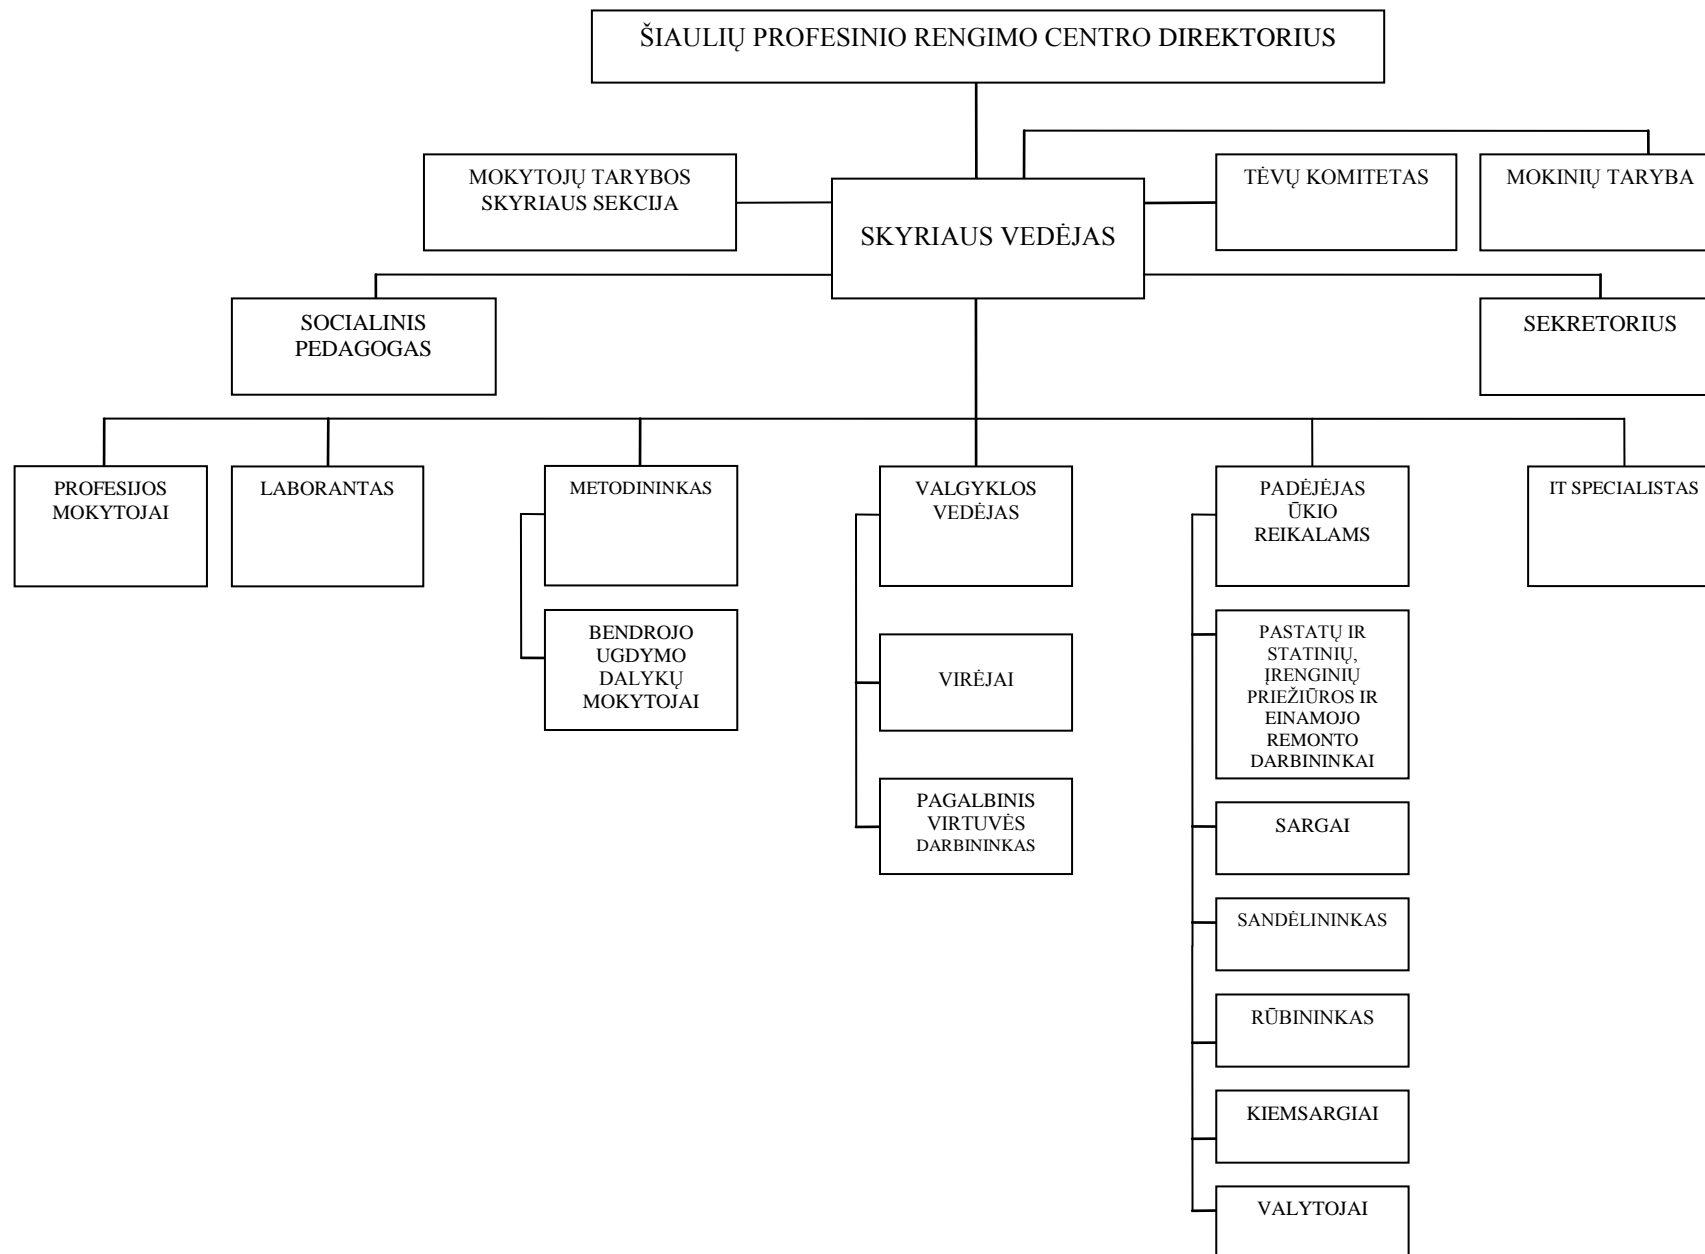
ŠIAULIŲ PROFESINIO RENGIMO CENTRO DIREKTORIUS

MOKYTOJŲ TARYBOS SKYRIAUS SEKCIJA

SKYRIAUS VEDĖJAS

TĖVŲ KOMITETAS

MOKINIŲ TARYBA

SOCIALINIS PEDAGOGAS

SEKRETORIUS

PROFESIJOS MOKYTOJAI

LABORANTAS

METODININKAS

BENDROJO UGDYMO DALYKŲ MOKYTOJAI

VALGYKLOS VEDĖJAS

VIRĖJAI

PAGALBINIS VIRTUVĖS DARBININKAS

PADĖJĖJAS ŪKIO REIKALAMS

PASTATŲ IR STATINIŲ, ĮRENGINIŲ PRIEŽIŪROS IR EINAMOJO REMONTO DARBININKAI

SARGAI

SANDĖLININKAS

RŪBININKAS

KIEMSARGIAI

VALYTOJAI

IT SPECIALISTAS